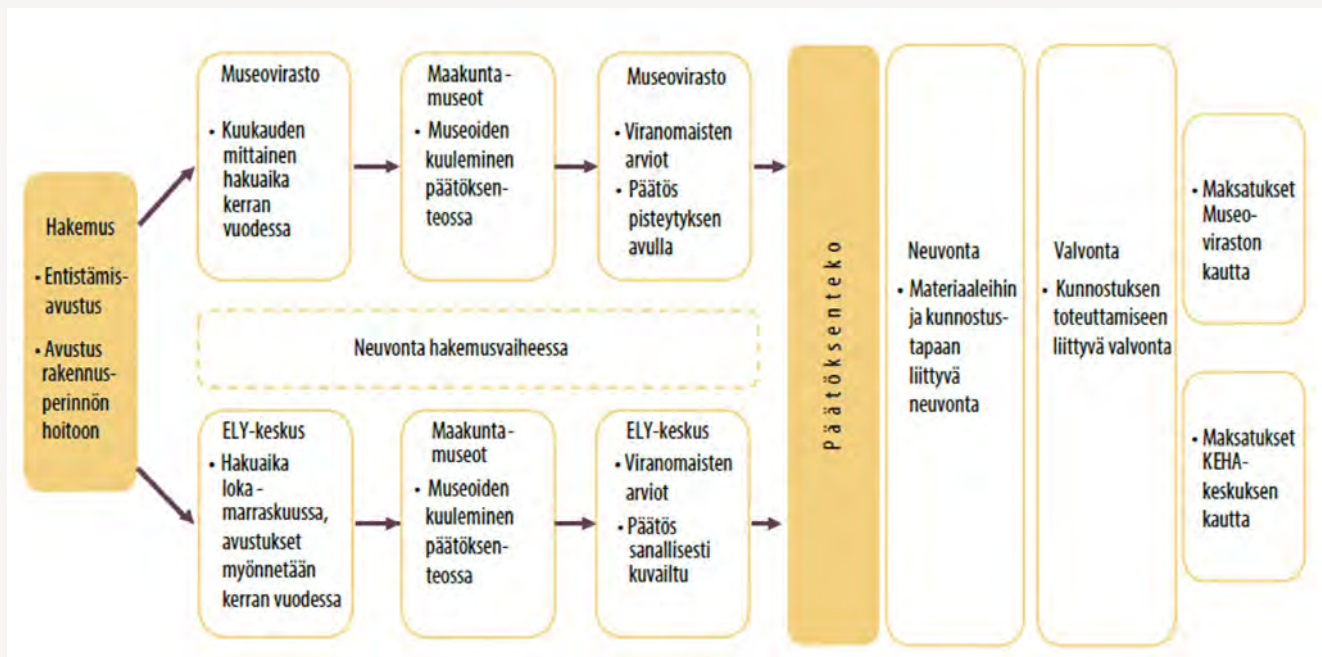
Hakemus
• Entistämisavustus
• Avustus rakennusperinnön hoitoon

Museovirasto
• Kuukauden mittainen hakuaika kerran vuodessa

Maakuntamuseot
• Museoiden kuuleminen päätöksenteossa

Museovirasto
• Viranomaisten arviot
• Päätös pisteytyksen avulla

Neuvonta hakemusvaiheessa

ELY-keskus
• Hakuaika loka - marraskuussa, avustukset myönnetään kerran vuodessa

Maakuntamuseot
• Museoiden kuuleminen päätöksenteossa

ELY-keskus
• Viranomaisten arviot
• Päätös sanallisesti kuvailtu

Päätöksenteko

Neuvonta
• Materiaaleihin ja kunnostustapaan liittyvä neuvonta

Valvonta
• Kunnostuksen toteuttamiseen liittyvä valvonta

• Maksatukset Museoviraston kautta

• Maksatukset KEHA-keskuksen kautta